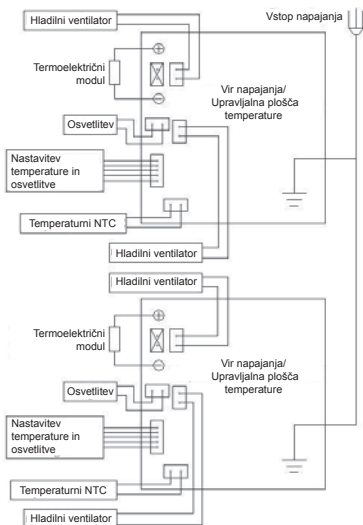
Hladilni ventilator

Vstop napajanja

Termoelektrični modul

$\oplus$

$\ominus$

Vir napajanja/ Upravljalna plošča temperature

Osvetlitev

Nastavitev temperature in osvetlitve

Temperaturni NTC

Hladilni ventilator

Hladilni ventilator

Termoelektrični modul

$\oplus$

$\ominus$

Vir napajanja/ Upravljalna plošča temperature

Osvetlitev

Nastavitev temperature in osvetlitve

Temperaturni NTC

Hladilni ventilator